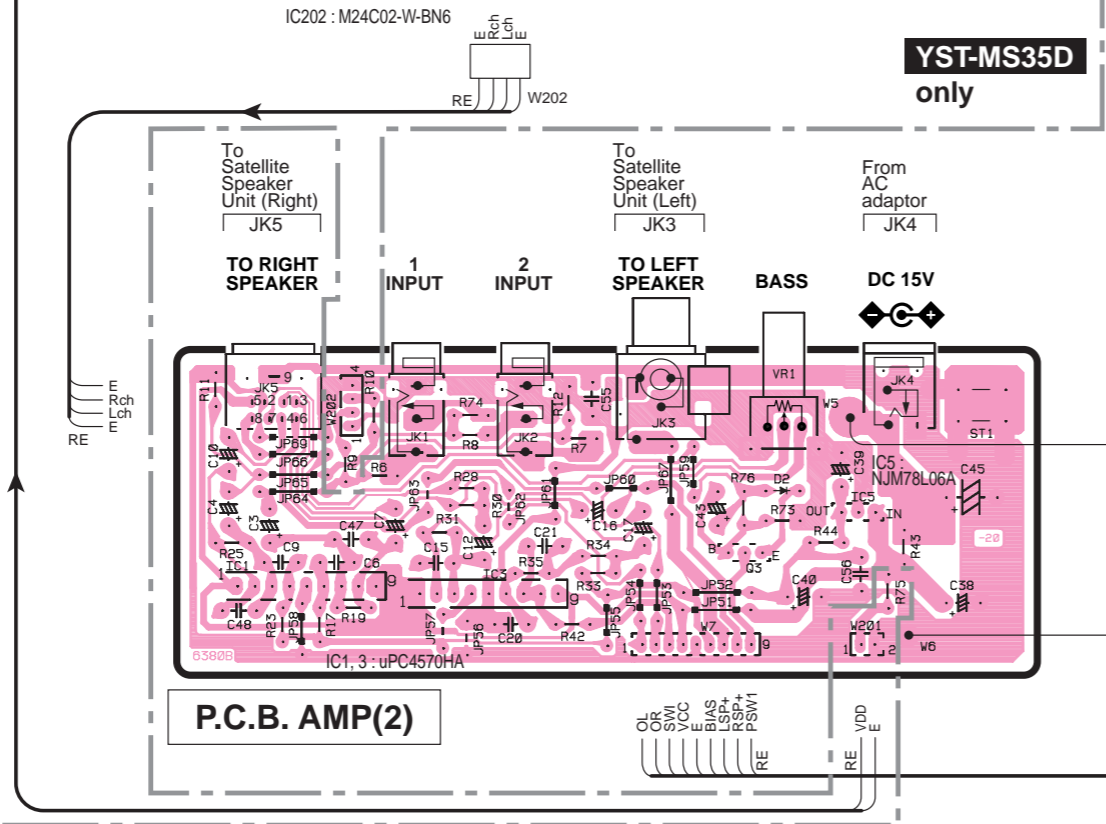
IC202 : M24C02-W-BN6

E
Rch
Lch
E

RE
W202

YST-MS35D
only

To
Satellite
Speaker
Unit (Right)
JK5

TO RIGHT
SPEAKER

1
INPUT

2
INPUT

To
Satellite
Speaker
Unit (Left)
JK3

TO LEFT
SPEAKER

BASS

From
AC
adaptor
JK4

DC 15V

E
Rch
Lch
E
RE

R11
JK5
5 2 3
8 7 6
9
JP69
JP66
JP65
JP64
C10
C4
C3
R25
IC1
C9
C6
C48
R23
JP58
R17
R19
C47
C7
W202
R10
R9
R6
4
1
JK1
R74
R8
JK2
R12
R7
C55
JK3
VR1
W5
JK4
ST1
R28
JP63
R31
C15
C12
R30
JP62
JP61
C21
R34
R35
IC3
R33
JP57
JP56
C20
R42
JP55
JP54
JP53
JP60
C16
C17
JP67
JP59
R76
C43
D2
R73
OUT
Q3
B
C
E
JP52
JP51
W7
9
C39
IC5
NJM78L06A
C45
IC5
IN
R44
C40
C56
R43
R75
C38
W201
1
2
W6
-20
6380B
IC1, 3 : uPC4570HA

P.C.B. AMP(2)

OL
OR
SWI
VCC
E
BIAS
LSP+
RSP+
PSW1
RE

VDD
E
RE